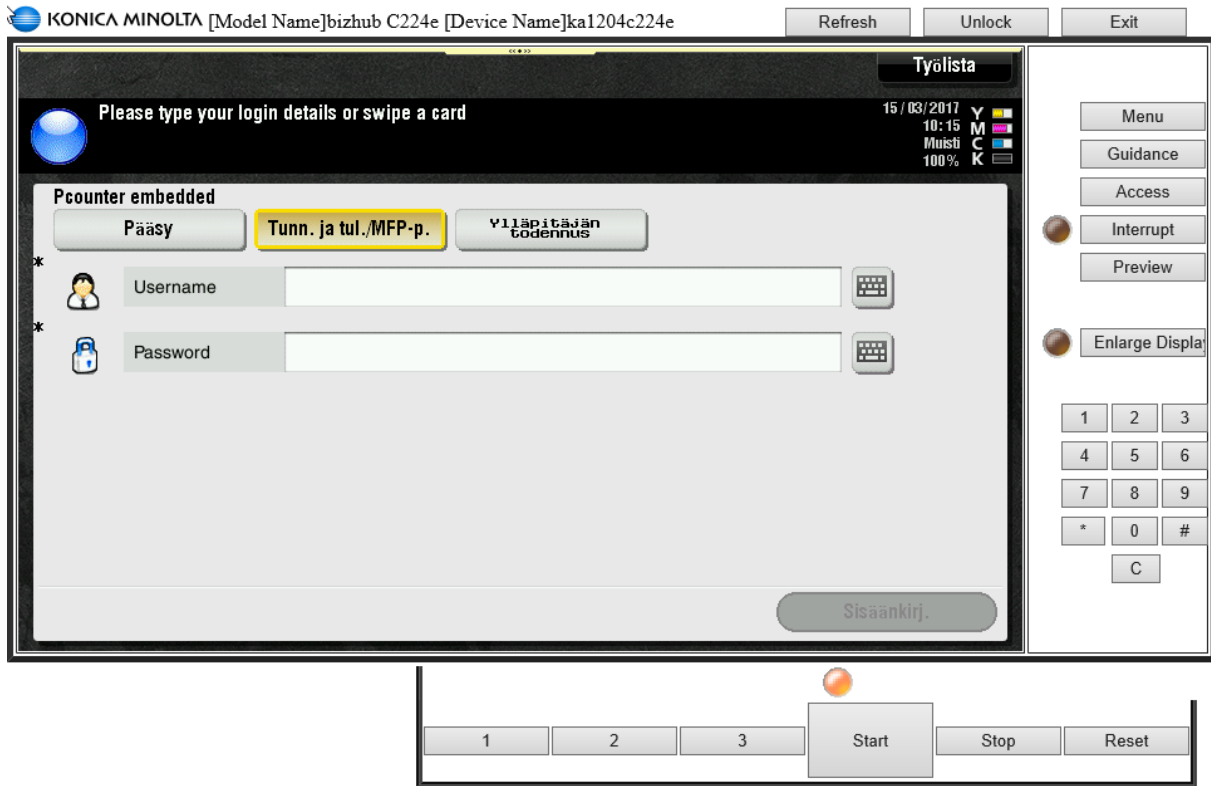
KONICA MINOLTA [Model Name]bizhub C224e [Device Name]ka1204c224e

Refresh

Unlock

Exit

Työlista

Please type your login details or swipe a card

15/03/2017
10:15
Muisti
100%

Y
M
C
K

Pcounter embedded

Pääsy

Tunn. ja tul./MFP-p.

Ylläpitäjän todennus

*

Username

*

Password

Sisäänkirj.

Menu

Guidance

Access

Interrupt

Preview

Enlarge Display

| 1 | 2 | 3 |
|---|---|---|
| 4 | 5 | 6 |
| 7 | 8 | 9 |
| * | 0 | # |
|  | C |  |

1

2

3

Start

Stop

Reset